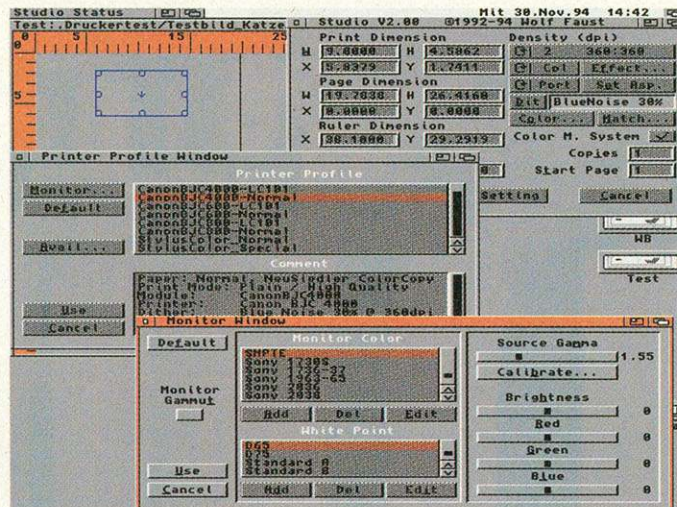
Studio Status
Test:.Druckertest/Testbild_Katze
Mit 30.Nov.94 14:42
Studio V2.00 ©1992-94 Wolf Faust

5 15 25

Print Dimension
W 9.0000 H 4.5862
X 5.8379 Y 1.7411
Page Dimension
W 19.7038 H 26.4160
X 0.0000 Y 0.0000
Ruler Dimension
X 38.1000 Y 29.2919

Density (dpi)
2 360:360
Col Effect...
Port Set Asp.
Dit BlueNoise 30%
Color... Match...
Color M. System
Copies 1
Start Page 1
Setting Cancel
WB
Test

Printer Profile Window
Printer Profile
Monitor...
Default
Avail...
CanonBJC4000-LC101
CanonBJC4000-Normal
CanonBJC600-LC101
CanonBJC600-Normal
StylusColor_Normal
StylusColor_Special
Comment
Paper: Normal; NeuSiedler ColorCopy
Print Mode: Plain / High Quality
Module: CanonBJC4000
Printer: Canon BJC 4000
Dither: Blue Noise 30% @ 360dpi
Use
Cancel

Monitor Window
Default
Monitor Color
SMPTE
Sony 1304S
Sony 1736-27
Sony 1353-63
Sony 2036
Sony 2038
Monitor Gammut
Add Del Edit
White Point
D65
D75
Standard A
Standard B
Use
Cancel
Add Del Edit
Source Gamma
1.55
Calibrate...
Brightness
0
Red
0
Green
0
Blue
0